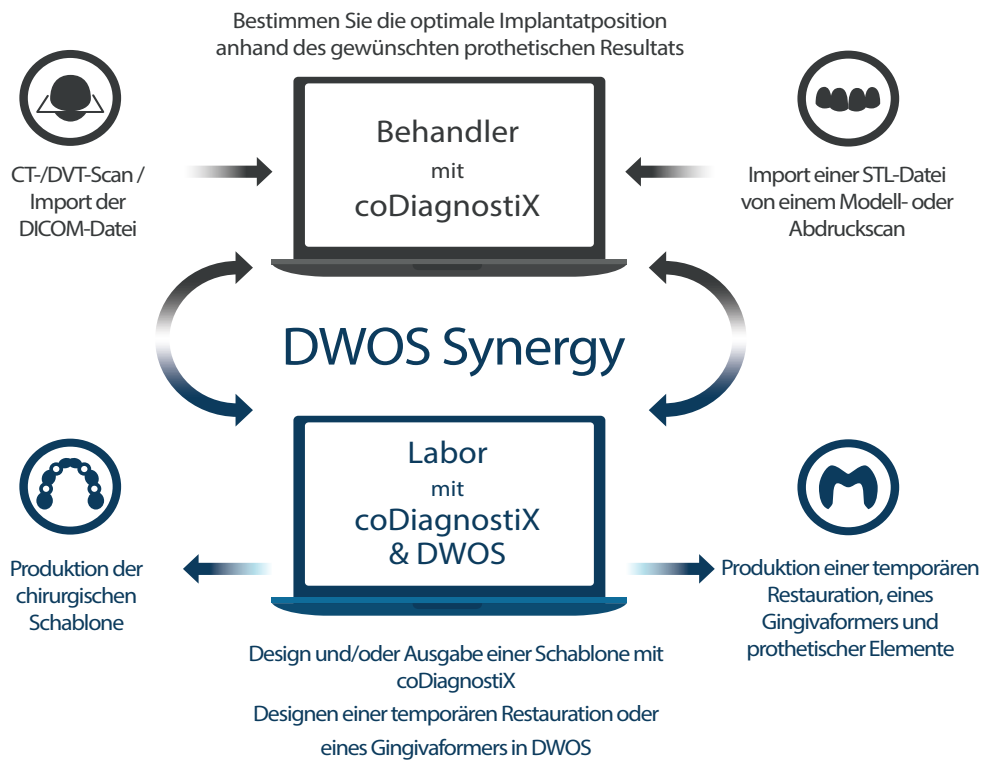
Bestimmen Sie die optimale Implantatposition anhand des gewünschten prothetischen Resultats

CT-/DVT-Scan / Import der DICOM-Datei

Behandler
mit
coDiagnostiX

Import einer STL-Datei von einem Modell- oder Abdruckscan

DWOS Synergy

Labor
mit
coDiagnostiX
& DWOS

Produktion der chirurgischen Schablone

Produktion einer temporären Restauration, eines Gingivaformers und prothetischer Elemente

Design und/oder Ausgabe einer Schablone mit coDiagnostiX

Designen einer temporären Restauration oder eines Gingivaformers in DWOS